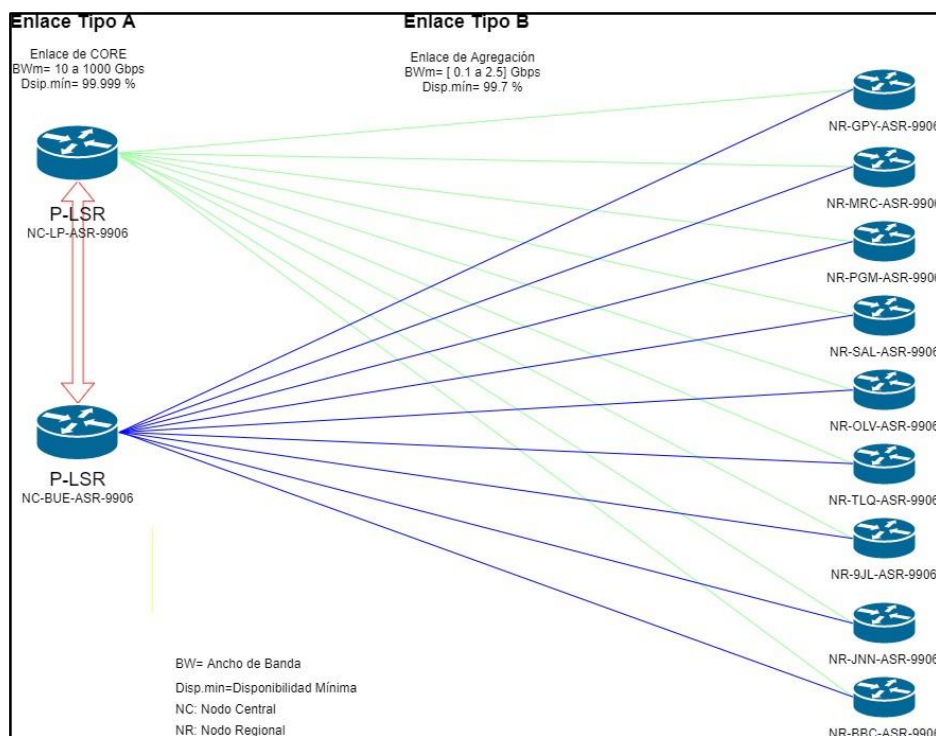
Enlace Tipo A

Enlace de CORE
BWm= 10 a 1000 Gbps
Dsip.mín= 99.999 %

Enlace Tipo B

Enlace de Agregación
BWm= [ 0.1 a 2.5] Gbps
Disp.mín= 99.7 %

P-LSR
NC-LP-ASR-9906

P-LSR
NC-BUE-ASR-9906

NR-GPY-ASR-9906
NR-MRC-ASR-9906
NR-PGM-ASR-9906
NR-SAL-ASR-9906
NR-OLV-ASR-9906
NR-TLQ-ASR-9906
NR-9JL-ASR-9906
NR-JNN-ASR-9906
NR-BBC-ASR-9906

BW= Ancho de Banda
Disp.min=Disponibilidad Mínima
NC: Nodo Central
NR: Nodo Regional